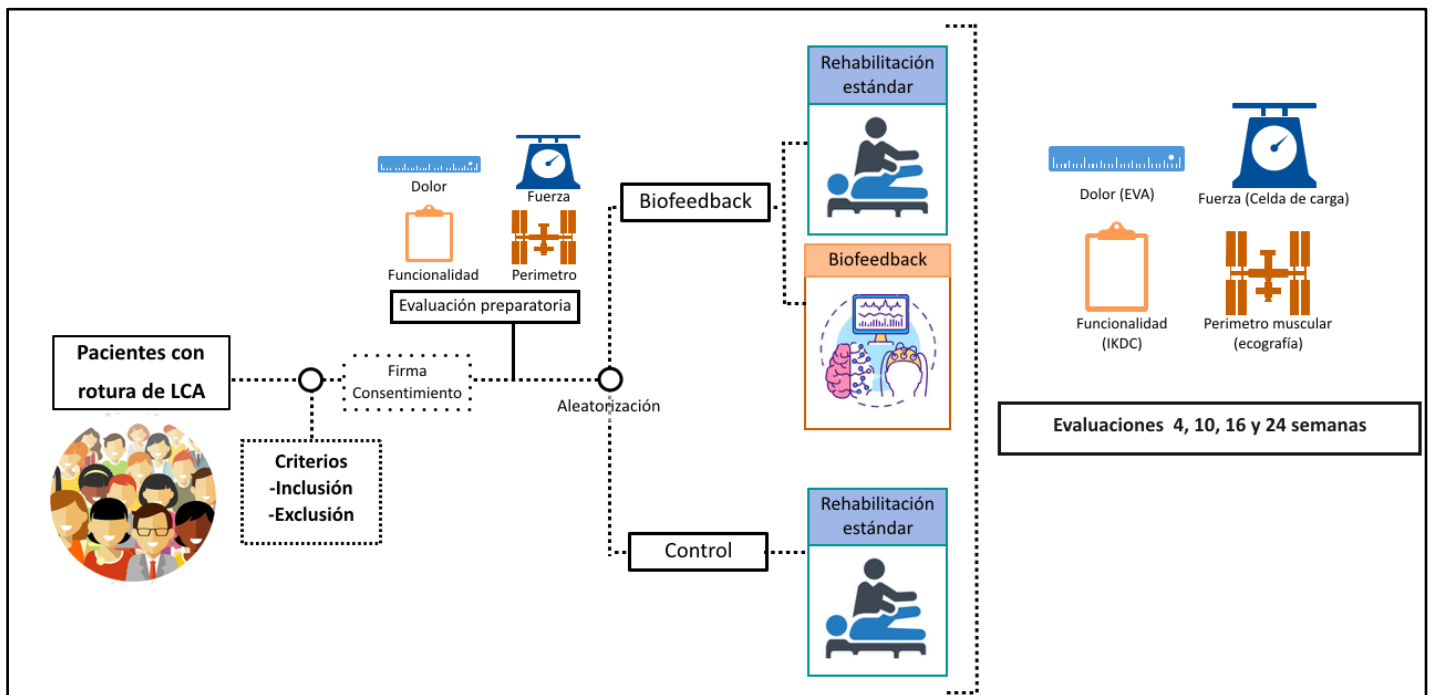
Pacientes con rotura de LCA

Criterios
-Inclusión
-Exclusión

Firma Consentimiento

Dolor

Fuerza

Funcionalidad

Perimetro

Evaluación preparatoria

Aleatorización

Biofeedback

Control

Rehabilitación estándar

Biofeedback

Rehabilitación estándar

Dolor (EVA)

Fuerza (Celda de carga)

Funcionalidad (IKDC)

Perimetro muscular (ecografía)

Evaluaciones 4, 10, 16 y 24 semanas